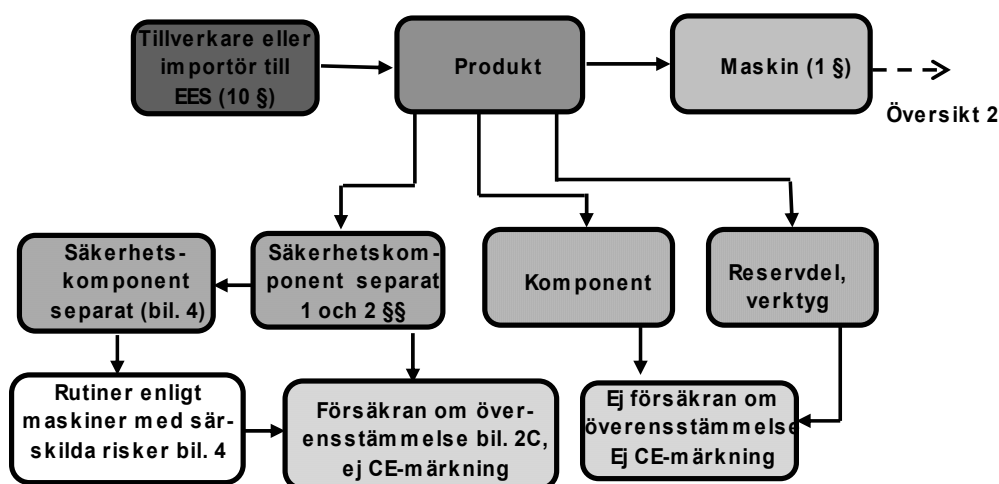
Tillverkare eller importör till EES (10 §)

Produkt

Maskin (1 §)

Översikt 2

Säkerhetskomponent separat (bil. 4)

Säkerhetskomponent separat 1 och 2 §§

Komponent

Reservdel, verktyg

Rutiner enligt maskiner med särskilda risker bil. 4

Försäkran om överensstämmelse bil. 2C, ej CE-märkning

Ej försäkran om överensstämmelse Ej CE-märkning